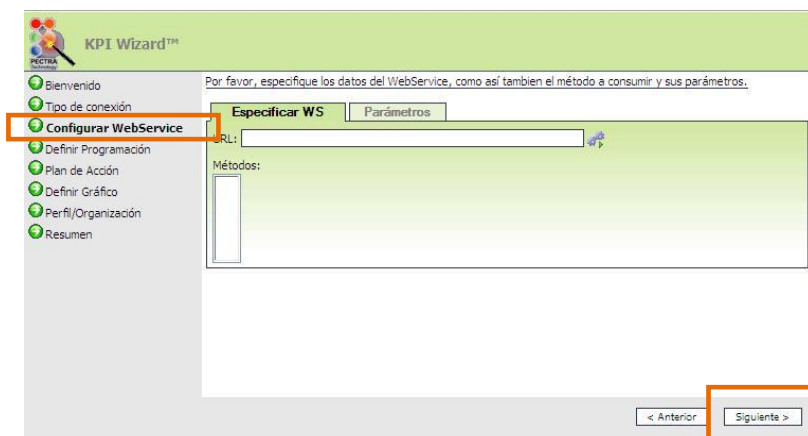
PECTRA Technology

KPI Wizard™

Bienvenido
Tipo de conexión
Configurar WebService
Definir Programación
Plan de Acción
Definir Gráfico
Perfil/Organización
Resumen

Por favor, especifique los datos del WebService, como así tambien el método a consumir y sus parámetros.

Especificar WS | Parámetros

URL:

Métodos:

< Anterior   Siguiente >